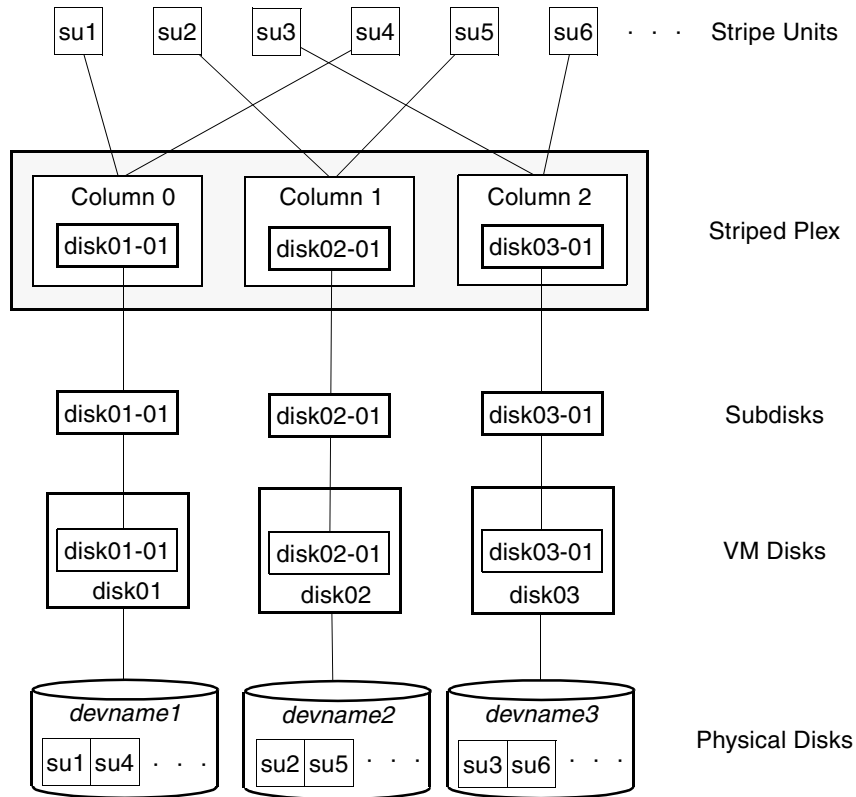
su1 su2 su3 su4 su5 su6 . . . Stripe Units

Column 0
disk01-01

Column 1
disk02-01

Column 2
disk03-01

Striped Plex

disk01-01 disk02-01 disk03-01 Subdisks

disk01-01
disk01

disk02-01
disk02

disk03-01
disk03

VM Disks

devname1
su1 su4 . . .

devname2
su2 su5 . . .

devname3
su3 su6 . . .

Physical Disks